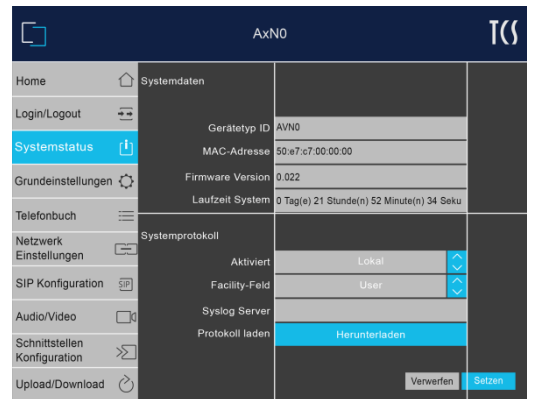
AxN0

TCS

Home
Login/Logout
Systemstatus
Grundeinstellungen
Telefonbuch
Netzwerk Einstellungen
SIP Konfiguration
Audio/Video
Schnittstellen Konfiguration
Upload/Download

Systemdaten

Gerätetyp ID AVN0
MAC-Adresse 50:e7:c7:00:00:00
Firmware Version 0.022
Laufzeit System 0 Tag(e) 21 Stunde(n) 52 Minute(n) 34 Seku

Systemprotokoll

Aktiviert Lokal
Facility-Feld User
Syslog Server
Protokoll laden Herunterladen

Verwerfen Setzen